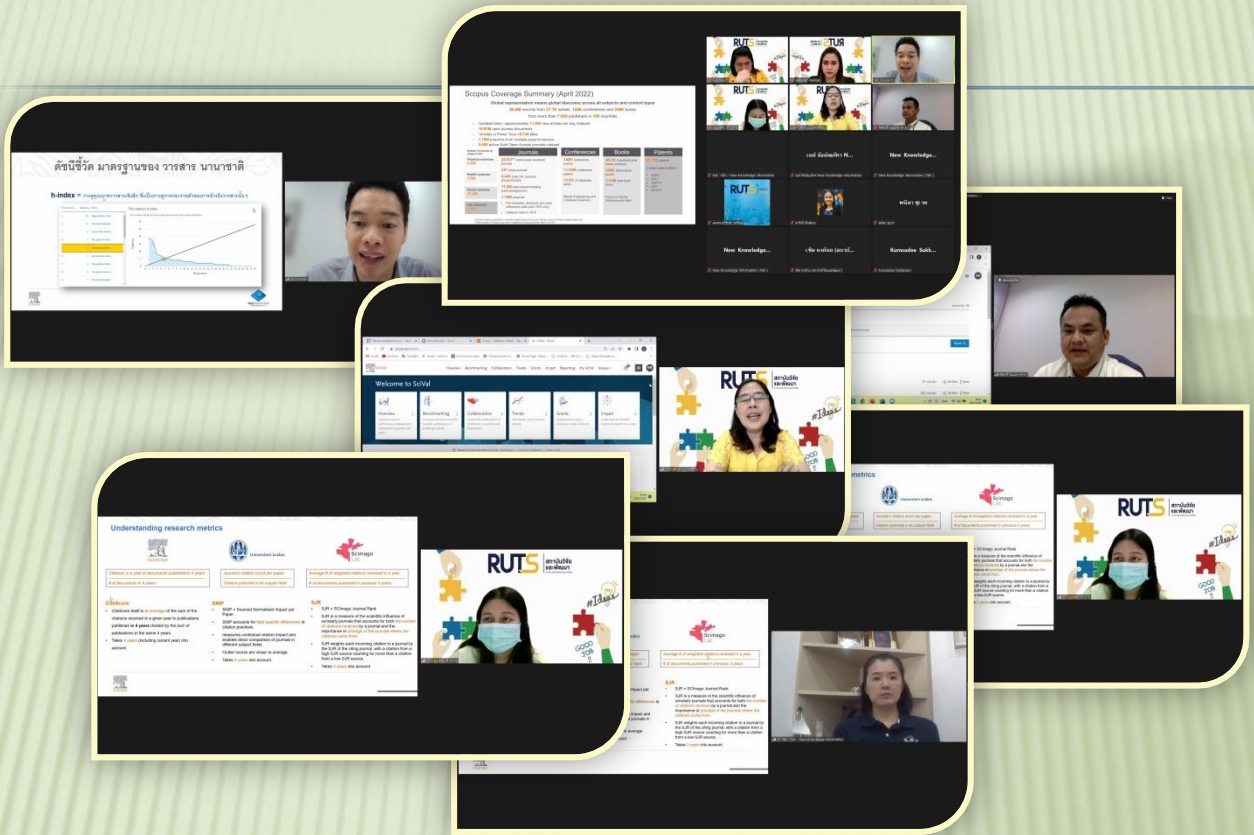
Scopus Coverage Summary (April 2022)

Global representation means global discovery across all subjects and content types

| Journals | Conference | Books | Patents |
|---|---|---|---|

RUTS

New Knowledge...

New Knowledge...

Kunwadee Sukh...

ดัชนีชี้วัด มาตรฐานของ วารสาร นานาชาติ

h-index

Welcome to SciVal

Overview

Benchmarking

Collaboration

Trends

Grants

Impact

RUTS สถาบันวิจัยและพัฒนา

#Ideas

GOOD JOB

Understanding research metrics

Universiteit Leiden

Scimago Lab

CiteScore

SNIP

SJR

SJR = SCImago Journal Rank

metrics